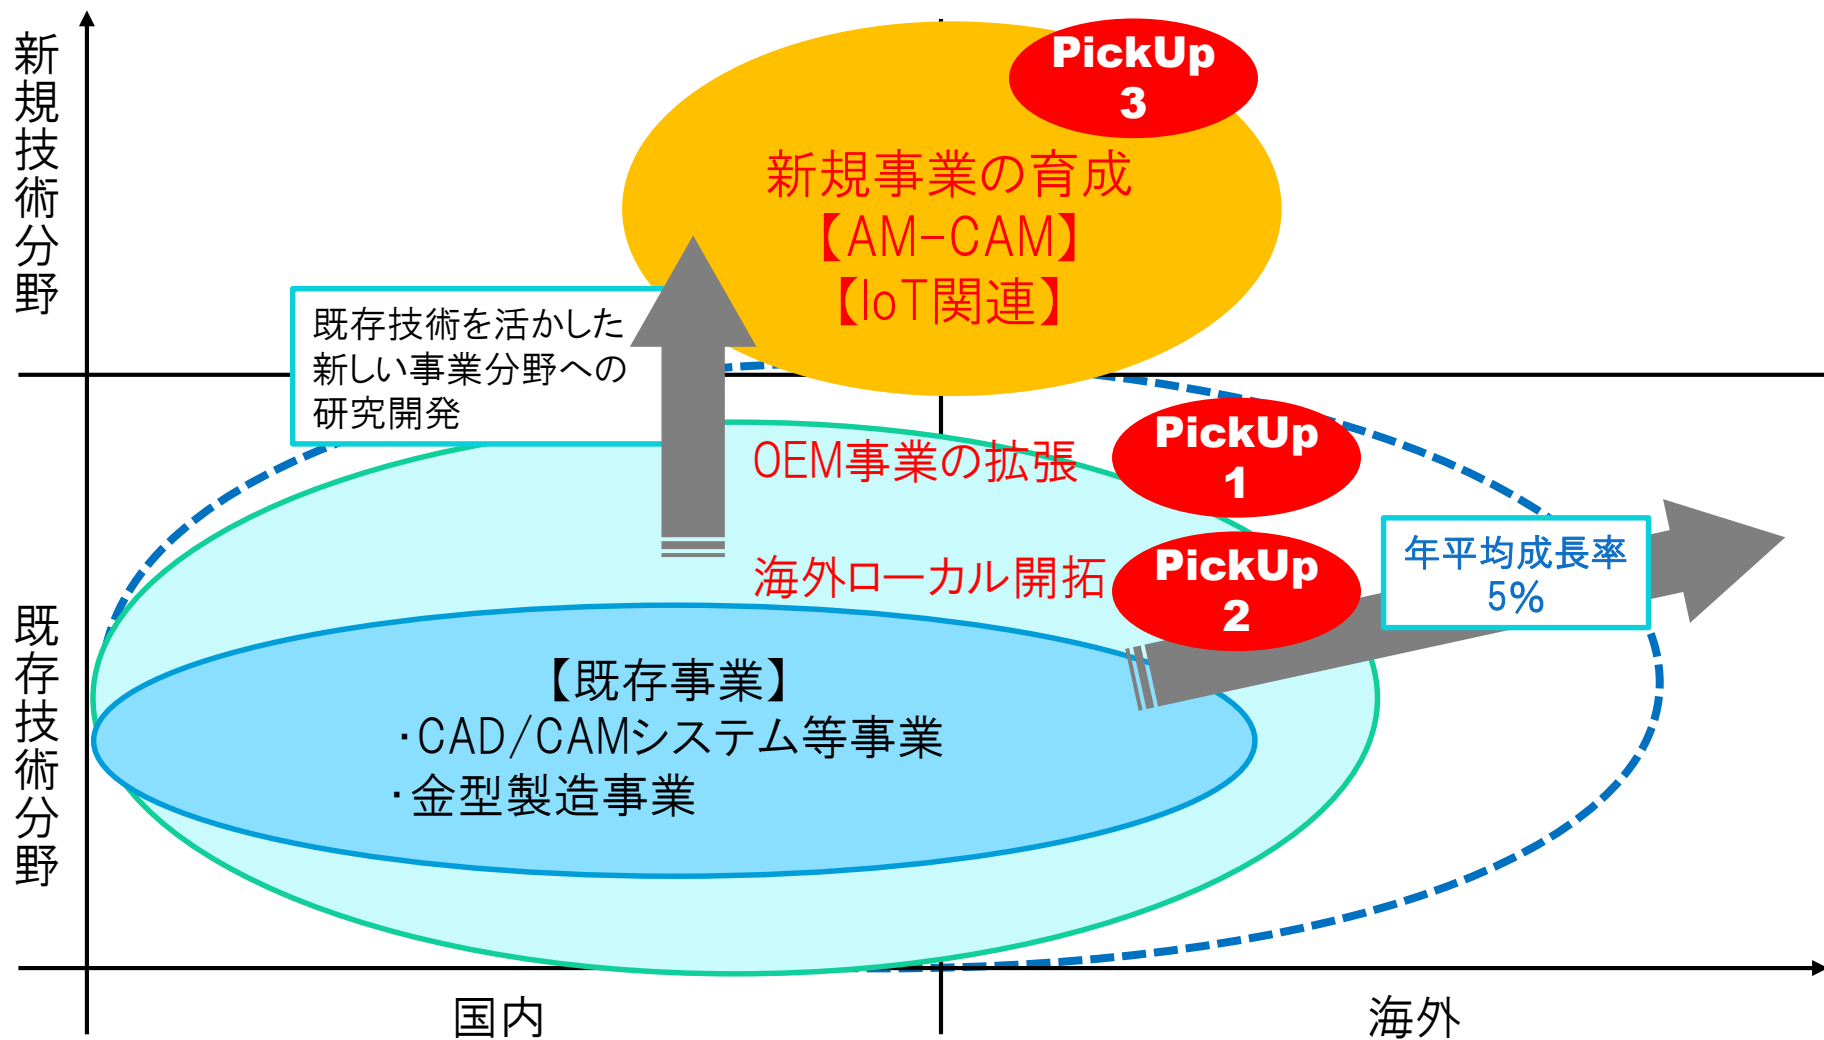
新規技術分野

PickUp 3

新規事業の育成
【AM-CAM】
【IoT関連】

既存技術を活かした新しい事業分野への研究開発

OEM事業の拡張

PickUp 1

海外ローカル開拓

PickUp 2

年平均成長率 5%

既存技術分野

【既存事業】
・CAD/CAMシステム等事業
・金型製造事業

国内

海外